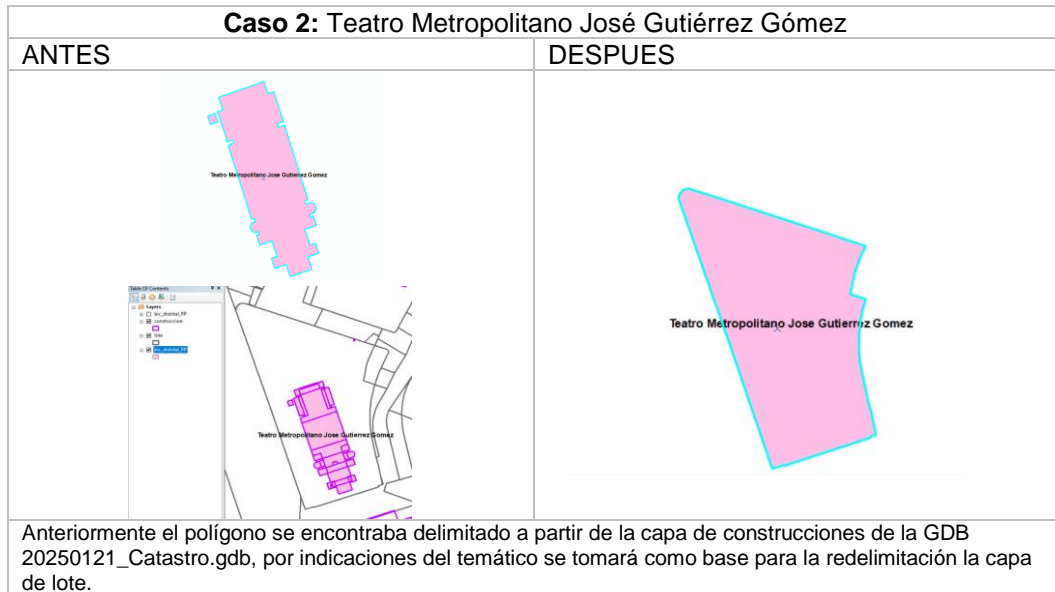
| **Caso 2:** Teatro Metropolitano José Gutiérrez Gómez | |
|---|---|
| ANTES | DESPUES |
| Teatro Metropolitano Jose Gutierrez Gomez<br><br>Table Of Contents<br>Layers<br>lev_distrital_RP<br>construccion<br>lote<br>lev_distrital_RP<br><br>Teatro Metropolitano Jose Gutierrez Gomez | Teatro Metropolitano Jose Gutierrez Gomez |
| Anteriormente el polígono se encontraba delimitado a partir de la capa de construcciones de la GDB 20250121_Catastro.gdb, por indicaciones del temático se tomará como base para la redelimitación la capa de lote. | |